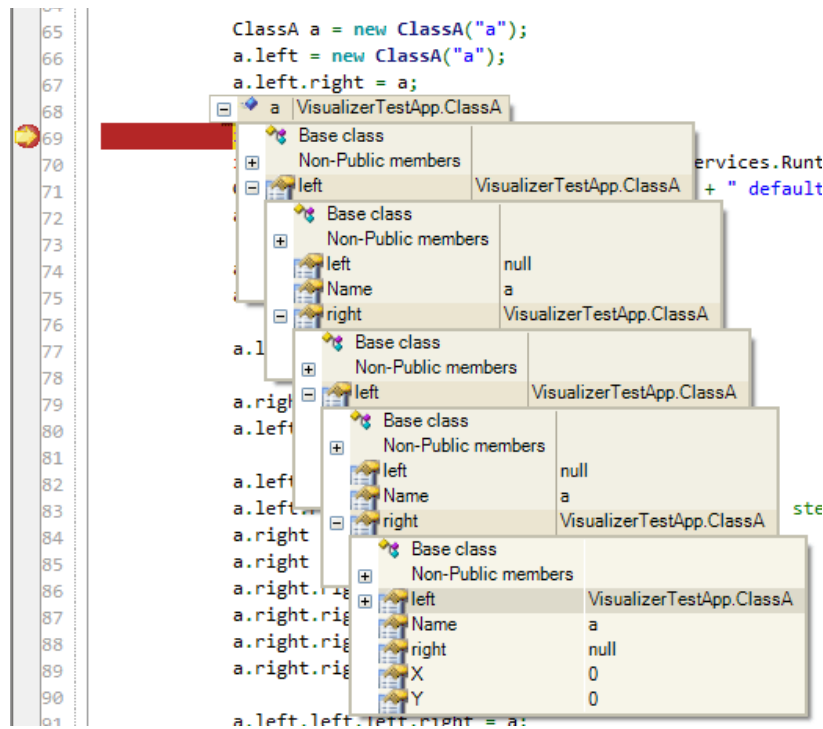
64
65 ClassA a = new ClassA("a");
66 a.left = new ClassA("a");
67 a.left.right = a;
68
69
70 ervices.Runt
71 + " default
72
73
74
75
76
77 a.l
78
79 a.righ
80 a.left
81
82 a.left
83 a.left. ste
84 a.right
85 a.right
86 a.right.ri
87 a.right.rig
88 a.right.rig
89 a.right.rig
90
91 a.left.left.left.right = a;

a VisualizerTestApp.ClassA
Base class
Non-Public members
left VisualizerTestApp.ClassA

Base class
Non-Public members
left null
Name a
right VisualizerTestApp.ClassA

Base class
Non-Public members
left VisualizerTestApp.ClassA

Base class
Non-Public members
left null
Name a
right VisualizerTestApp.ClassA

Base class
Non-Public members
left VisualizerTestApp.ClassA
Name a
right null
X 0
Y 0